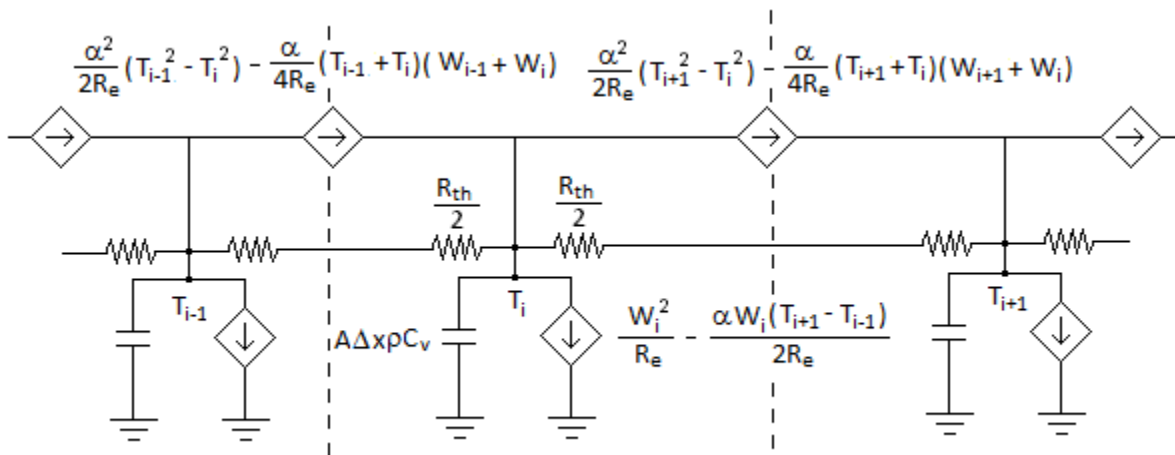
$\frac{\alpha^2}{2R_e}(T_{i-1}^2 - T_i^2) - \frac{\alpha}{4R_e}(T_{i-1} + T_i)(W_{i-1} + W_i)$ $\frac{\alpha^2}{2R_e}(T_{i+1}^2 - T_i^2) - \frac{\alpha}{4R_e}(T_{i+1} + T_i)(W_{i+1} + W_i)$

$\frac{R_{th}}{2}$ $\frac{R_{th}}{2}$

$T_{i-1}$

$A\Delta x \rho C_v$

$T_i$

$\frac{W_i^2}{R_e} - \frac{\alpha W_i(T_{i+1} - T_{i-1})}{2R_e}$

$T_{i+1}$